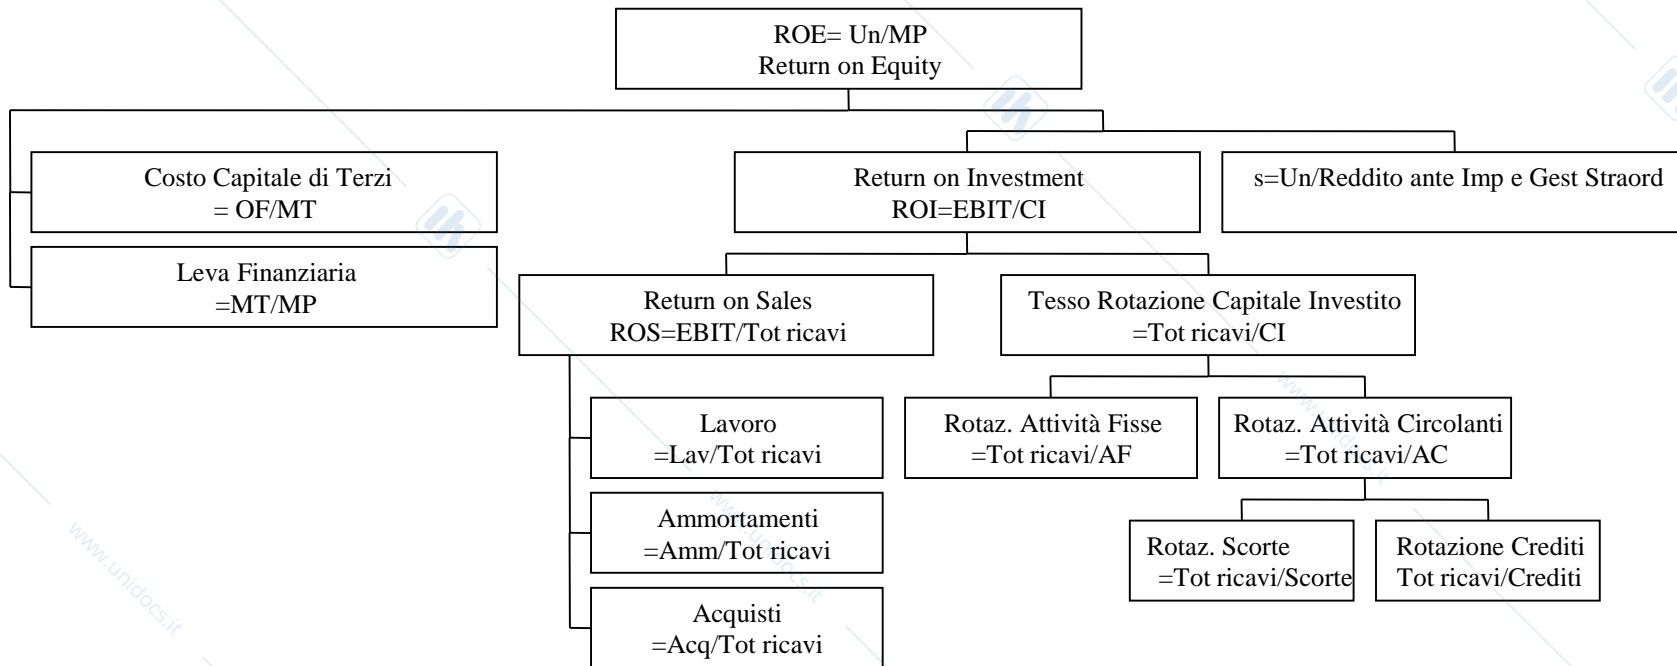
ROE= Un/MP
Return on Equity

Costo Capitale di Terzi
= OF/MT

Leva Finanziaria
=MT/MP

Return on Investment
ROI=EBIT/CI

s=Un/Reddito ante Imp e Gest Straord

Return on Sales
ROS=EBIT/Tot ricavi

Tesso Rotazione Capitale Investito
=Tot ricavi/CI

Lavoro
=Lav/Tot ricavi

Ammortamenti
=Amm/Tot ricavi

Acquisti
=Acq/Tot ricavi

Rotaz. Attività Fisse
=Tot ricavi/AF

Rotaz. Attività Circolanti
=Tot ricavi/AC

Rotaz. Scorte
=Tot ricavi/Scorte

Rotazione Crediti
Tot ricavi/Crediti

www.unidocs.it